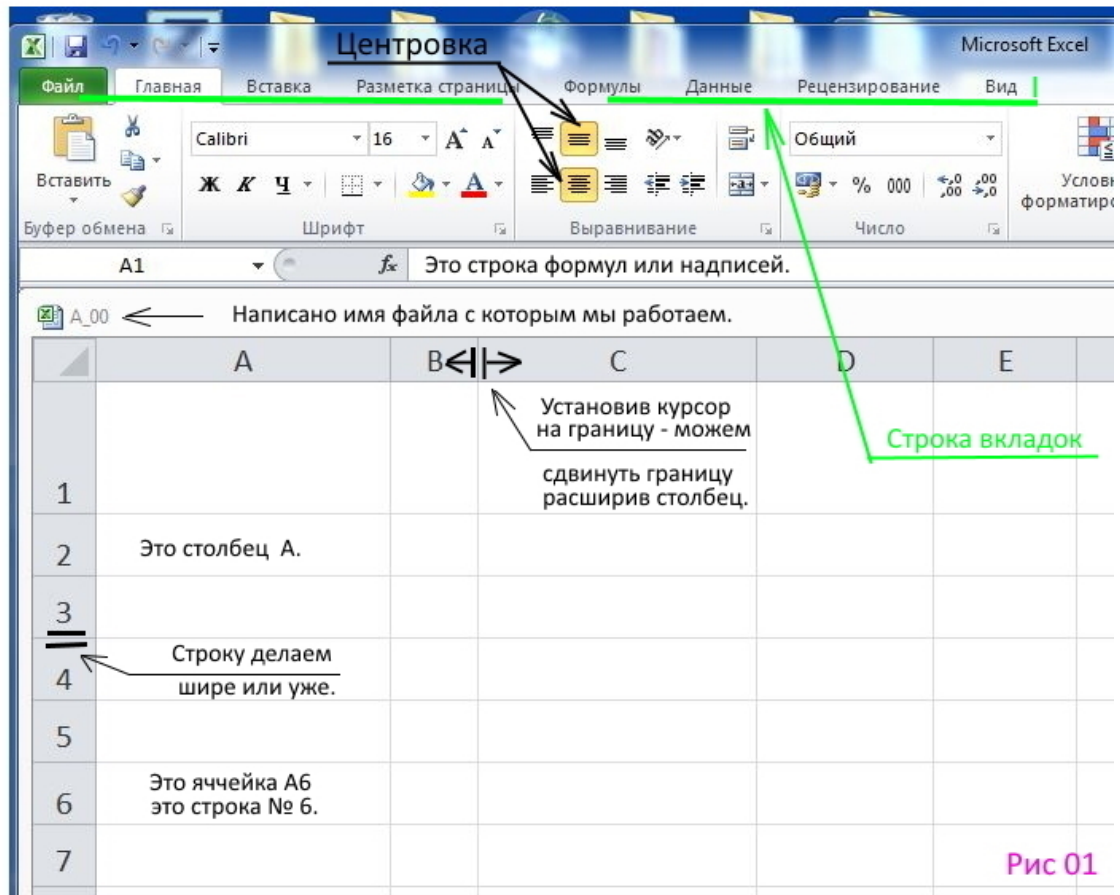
Центровка

Microsoft Excel

Файл Главная Вставка Разметка страницы Формулы Данные Рецензирование Вид

Вставить

Буфер обмена

Calibri 16

Ж К Ч

Шрифт

Выравнивание

Общий

% 000

Число

Условн форматиро

A1

Это строка формул или надписей.

A_00 Написано имя файла с которым мы работаем.

| | A | B | C | D | E |
|---|---|---|---|---|---|
| 1 | | | Установив курсор на границу - можем сдвинуть границу расширив столбец. | | |
| 2 | Это столбец А. | | | | |
| 3 | | | | | |
| 4 | Строку делаем шире или уже. | | | | |
| 5 | | | | | |
| 6 | Это ячейка А6 это строка № 6. | | | | |
| 7 | | | | | |

Строка вкладок

Рис 01